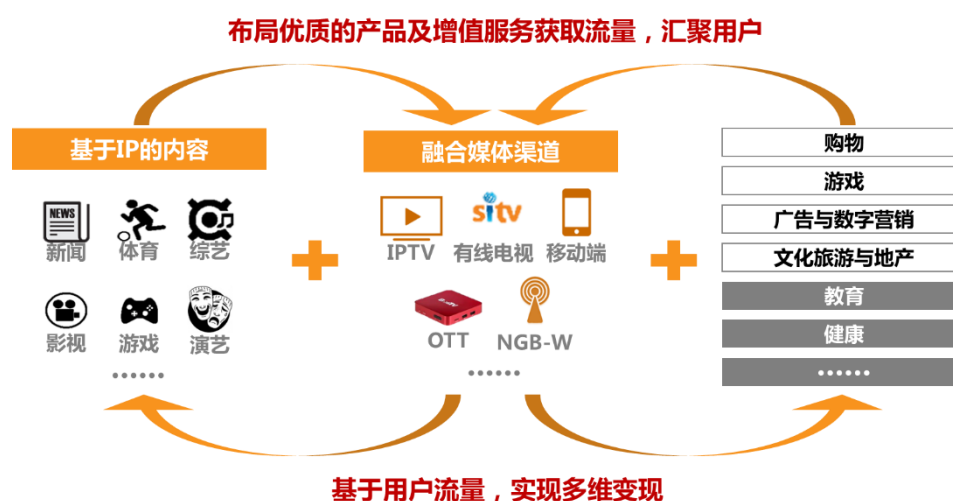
布局优质的产品及增值服务获取流量，汇聚用户

基于IP的内容

NEWS
新闻
体育
综艺
影视
游戏
演艺
……

+

融合媒体渠道

IPTV
sitv
有线电视
移动端
OTT
NGB-W
……

+

购物
游戏
广告与数字营销
文化旅游与地产
教育
健康
……

基于用户流量，实现多维变现